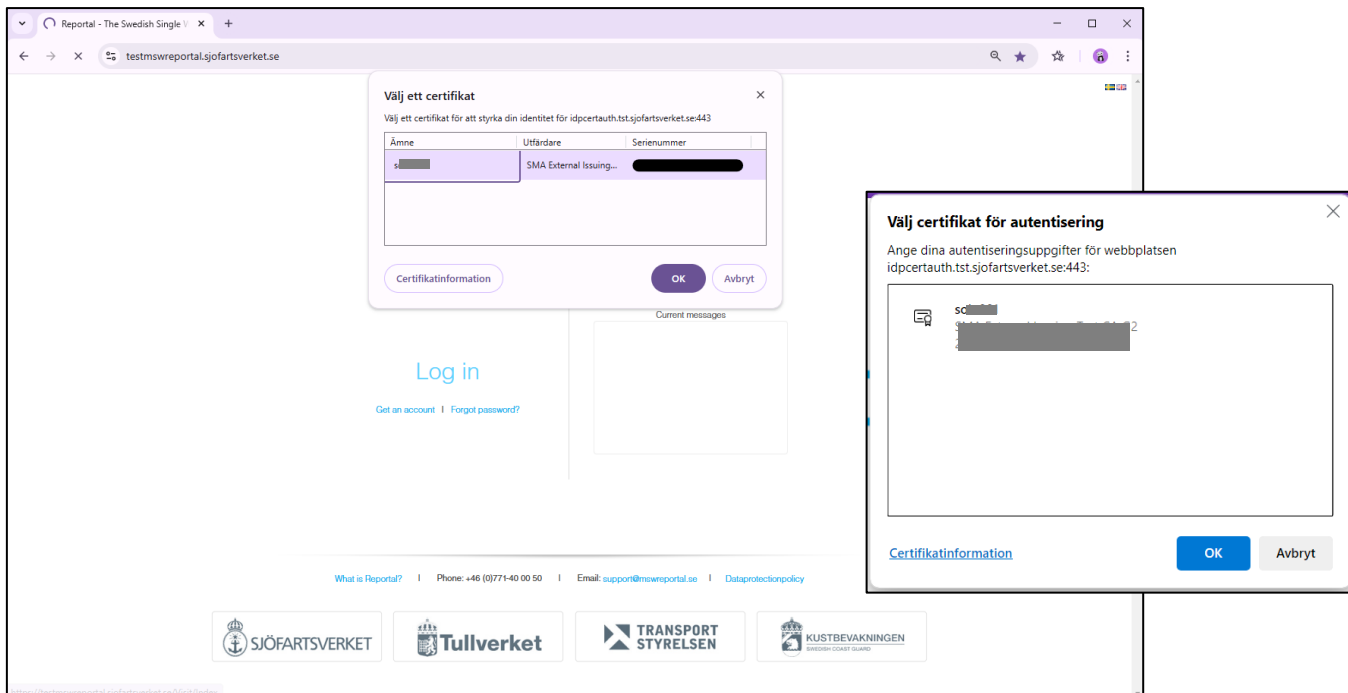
Reportal - The Swedish Single V ×

testmswreportal.sjofartsverket.se

Välj ett certifikat

Välj ett certifikat för att styrka din identitet för idpcertauth.tst.sjofartsverket.se:443

| Ämne | Utfärdare | Serienummer |
|---|---|---|
| s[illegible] | SMA External Issuing... | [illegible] |

Certifikatinformation

OK

Avbryt

Current messages

Log in

Get an account | Forgot password?

What is Reportal? | Phone: +46 (0)771-40 00 50 | Email: support@mswreportal.se | Dataprotectionpolicy

SJÖFARTSVERKET

Tullverket

TRANSPORT STYRELSEN

KUSTBEVAKNINGEN SWEDISH COAST GUARD

Välj certifikat för autentisering

Ange dina autentiseringsuppgifter för webbplatsen idpcertauth.tst.sjofartsverket.se:443:

sc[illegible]
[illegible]

Certifikatinformation

OK

Avbryt